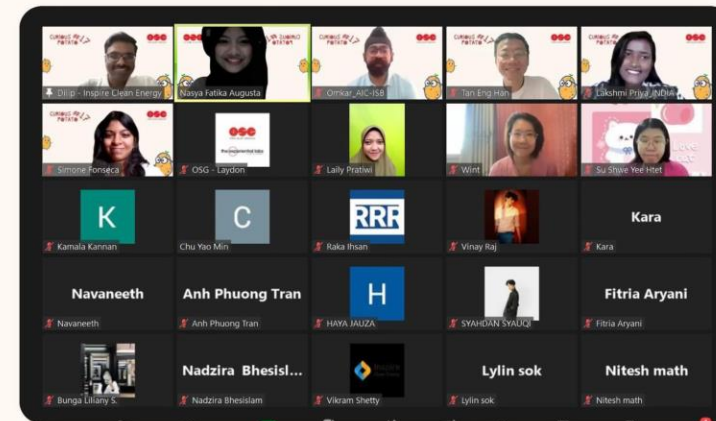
CURIOUS POTATO OSG
Dilip - Inspire Clean Energy
Nasya Fatika Augusta
Omkar_AIC-ISB
Tan Eng Han
Lakshmi Priya_INDIA
Simone Fonseca
OSG
OSG - Laydon
Laily Pratiwi
Wint
Su Shwe Yee Htet
K
Kamala Kannan
C
Chu Yao Min
RRR
Raka Ihsan
Vinay Raj
Kara
Kara
Navaneeth
Navaneeth
Anh Phuong Tran
Anh Phuong Tran
H
HAYA JAUZA
SYAHDAN SYAUQI
Fitria Aryani
Fitria Aryani
Bunga Liliany S.
Nadzira Bhesisl...
Nadzira Bhesislam
Vikram Shetty
Lylin sok
Lylin sok
Nitesh math
Nitesh math